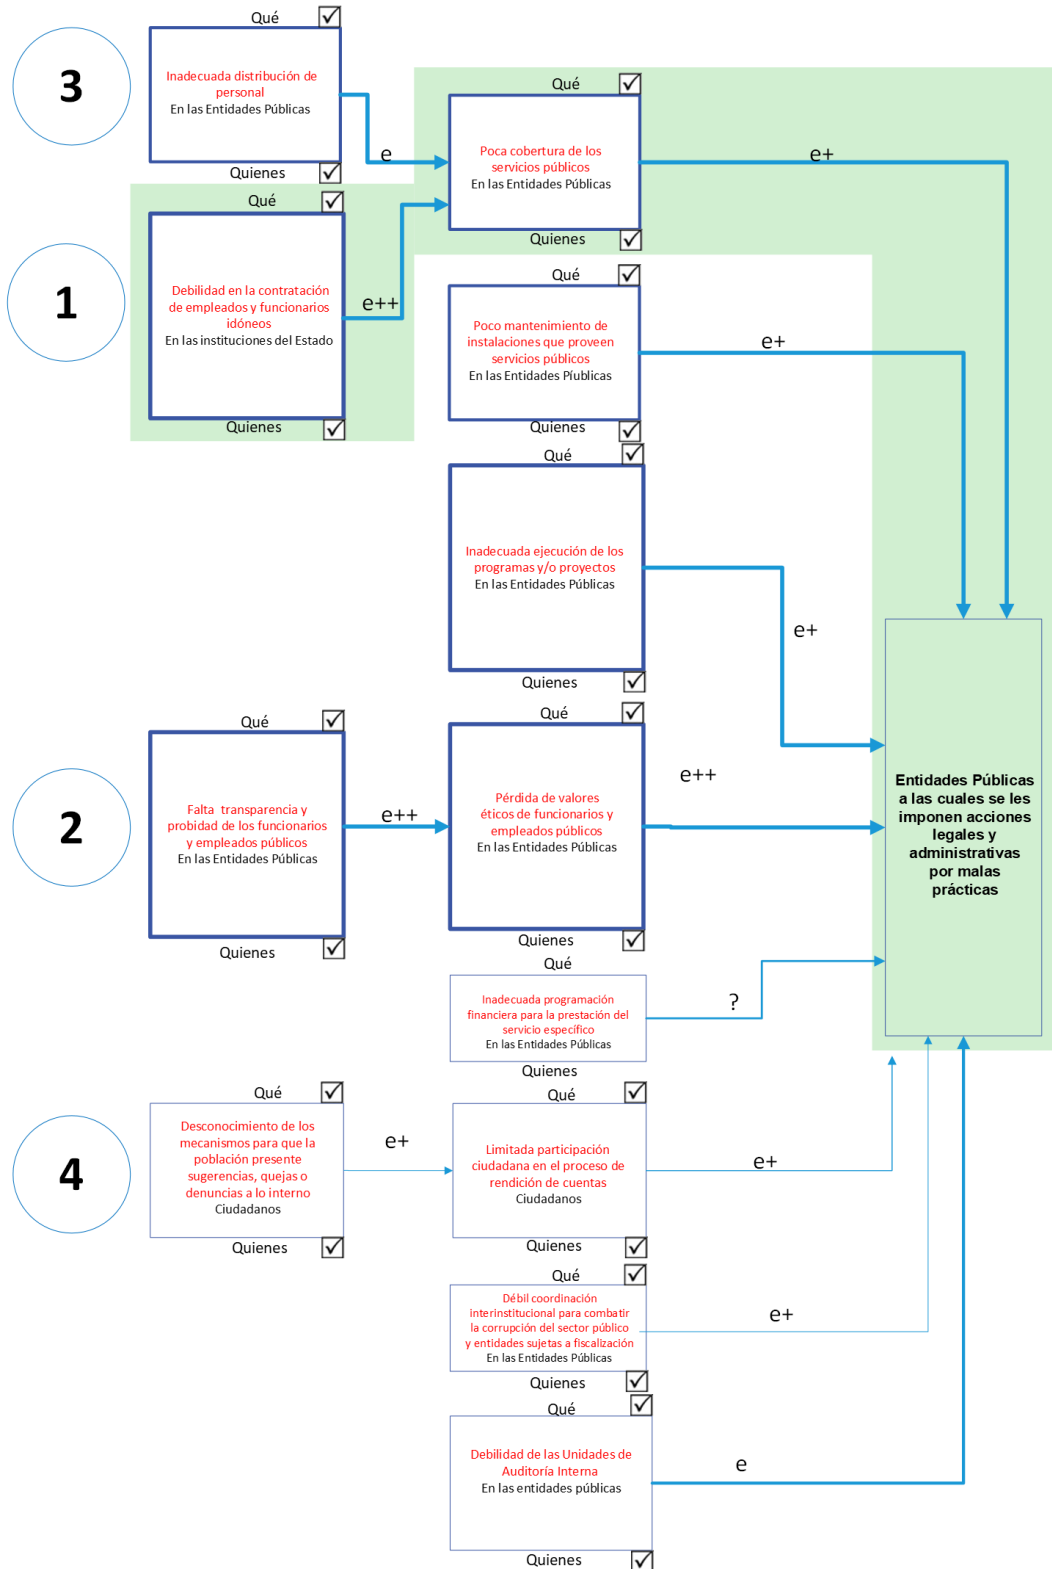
3

Qué

Inadecuada distribución de personal
En las Entidades Públicas

Quienes

e

Qué

Poca cobertura de los servicios públicos
En las Entidades Públicas

Quienes

e+

1

Qué

Debilidad en la contratación de empleados y funcionarios idóneos
En las instituciones del Estado

Quienes

e++

Qué

Poco mantenimiento de instalaciones que proveen servicios públicos
En las Entidades Piublicas

Quienes

e+

Qué

Inadecuada ejecución de los programas y/o proyectos
En las Entidades Públicas

Quienes

e+

2

Qué

Falta transparencia y probidad de los funcionarios y empleados públicos
En las Entidades Públicas

Quienes

e++

Qué

Pérdida de valores éticos de funcionarios y empleados públicos
En las Entidades Públicas

Quienes

e++

Entidades Públicas a las cuales se les imponen acciones legales y administrativas por malas prácticas

Qué

Inadecuada programación financiera para la prestación del servicio específico
En las Entidades Públicas

Quienes

?

4

Qué

Desconocimiento de los mecanismos para que la población presente sugerencias, quejas o denuncias a lo interno
Ciudadanos

Quienes

e+

Qué

Limitada participación ciudadana en el proceso de rendición de cuentas
Ciudadanos

Quienes

e+

Qué

Débil coordinación interinstitucional para combatir la corrupción del sector público y entidades sujetas a fiscalización
En las Entidades Públicas

Quienes

e+

Qué

Debilidad de las Unidades de Auditoría Interna
En las entidades públicas

Quienes

e